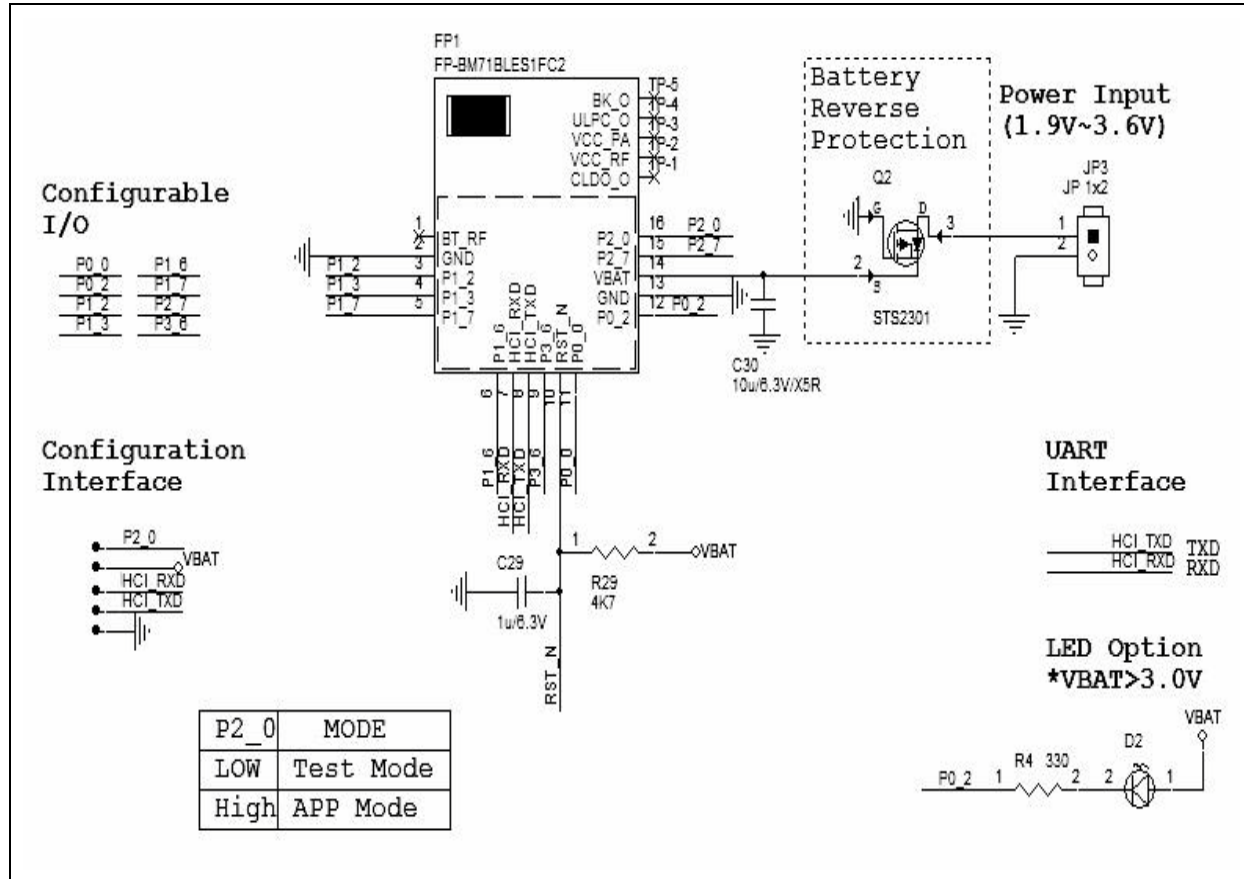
FP1
FP-BM71BLES1FC2

BK_O TP-5
ULPC_O TP-4
VCC_PA TP-3
VCC_RF TP-2
CLDO_O TP-1

Battery Reverse Protection

Power Input (1.9V~3.6V)

Configurable I/O

P0_0 P1_6
P0_2 P1_7
P1_2 P2_7
P1_3 P3_6

1 BT_RF
2 GND
3 P1_2
4 P1_3
5 P1_7

P1_2
P1_3
P1_7

16 P2_0
15 P2_7
14
13 VBAT
12 GND
P0_2

P2_0
P2_7
P0_2

Q2
G
D
3
2
S
STS2301

JP3
JP 1x2
1
2

C30
10u/6.3V/X5R

P1_6
HCI_RXD
HCI_TXD
P3_6
RST_N
P0_0

6
7
8
9
10
11

P1_6
HCI_RXD
HCI_TXD
P3_6
P0_0

Configuration Interface

P2_0
VBAT
HCI_RXD
HCI_TXD

1
2
VBAT
C29
R29
4K7
1u/6.3V

RST_N

UART Interface

HCI_TXD TXD
HCI_RXD RXD

LED Option
*VBAT>3.0V

VBAT
D2
P0_2 1 R4 330 2 2 1

| P2_0 | MODE |
|---|---|
| LOW | Test Mode |
| High | APP Mode |